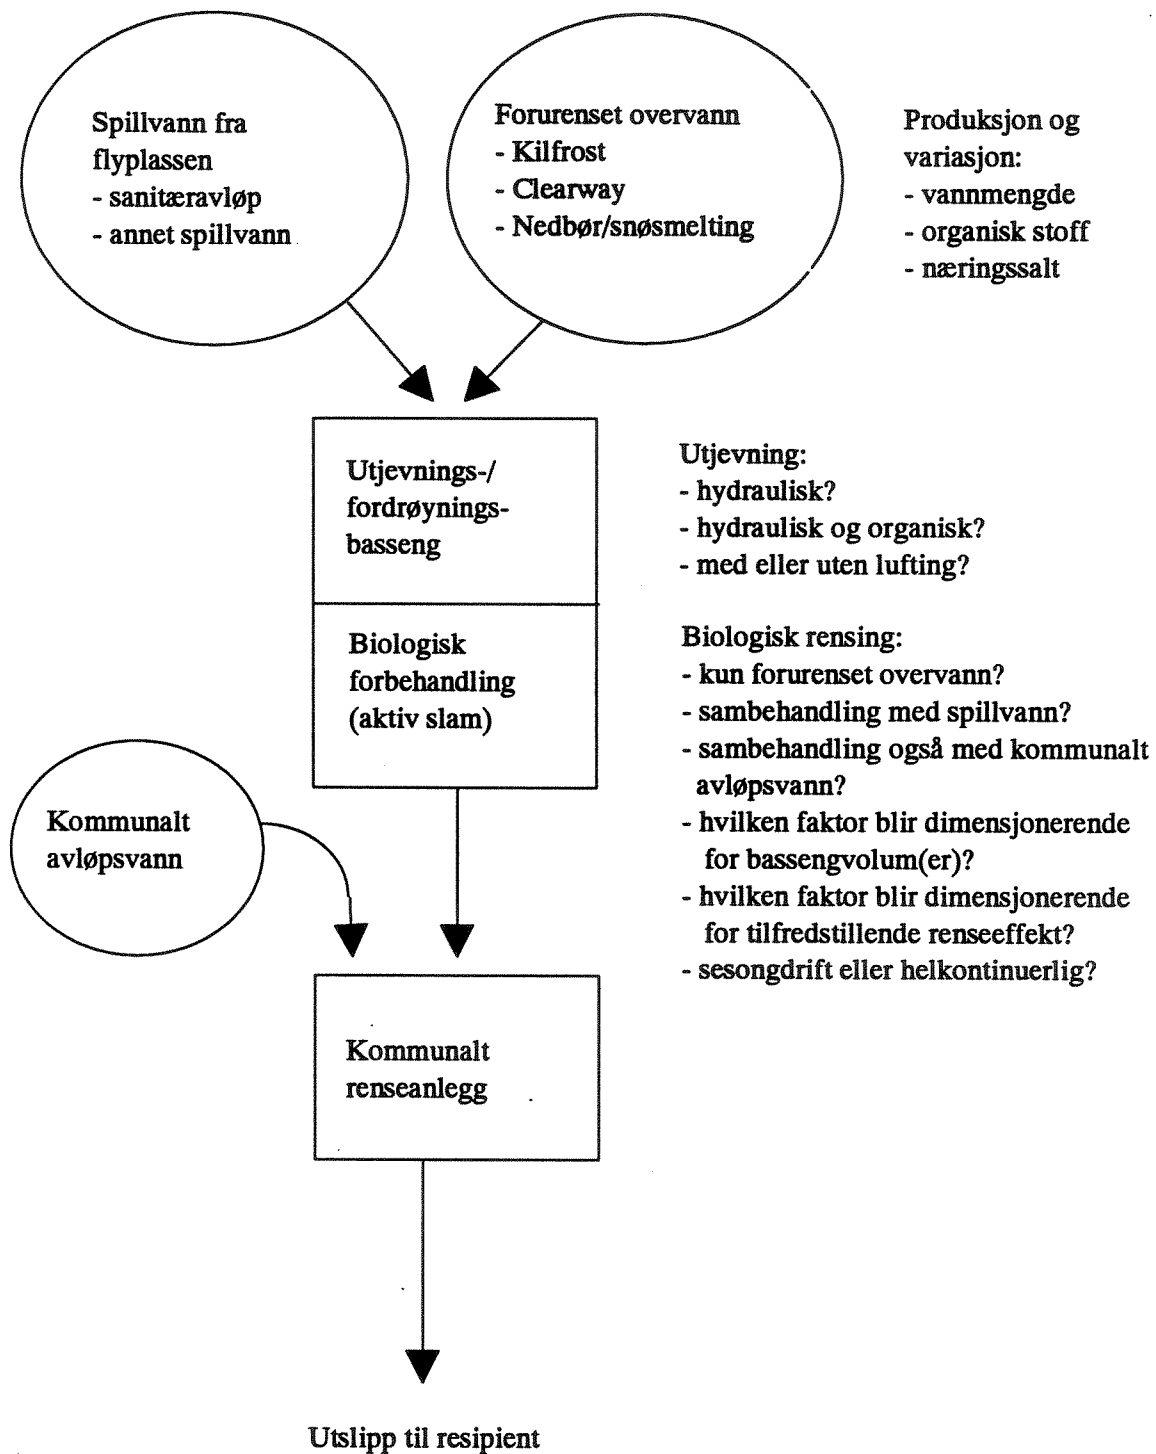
Spillvann fra flyplassen
- sanitæravløp
- annet spillvann

Forurenset overvann
- Kilfrost
- Clearway
- Nedbør/snøsmelting

Produksjon og variasjon:
- vannmengde
- organisk stoff
- næringssalt

Utjevnings-/ fordrøyningsbasseng

Biologisk forbehandling (aktiv slam)

Utjevning:
- hydraulisk?
- hydraulisk og organisk?
- med eller uten lufting?

Biologisk rensing:
- kun forurenset overvann?
- sambehandling med spillvann?
- sambehandling også med kommunalt avløpsvann?
- hvilken faktor blir dimensjonerende for bassengvolum(er)?
- hvilken faktor blir dimensjonerende for tilfredstillende renseeffekt?
- sesongdrift eller helkontinuerlig?

Kommunalt avløpsvann

Kommunalt renseanlegg

Utslipp til resipient